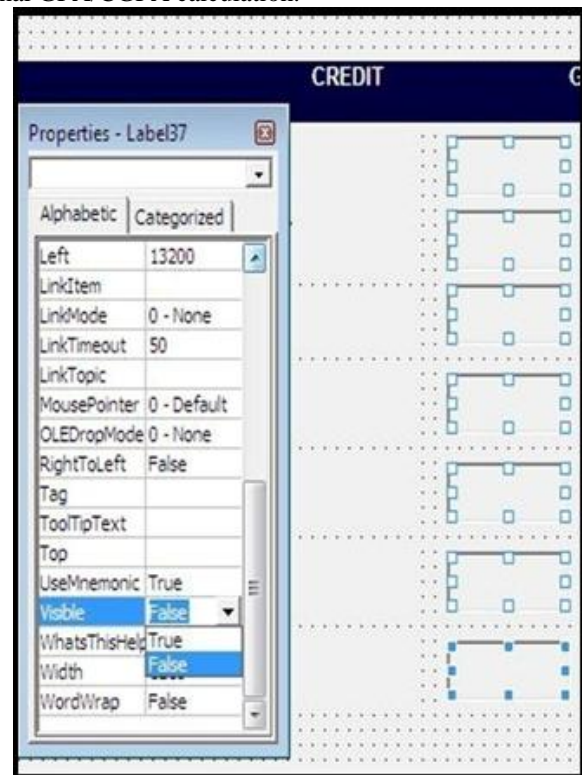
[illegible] GPA CGPA calculation.

CREDIT

G

Properties - Label37

Alphabetic | Categorized

| | |
|---|---|
| Left | 13200 |
| LinkItem | |
| LinkMode | 0 - None |
| LinkTimeout | 50 |
| LinkTopic | |
| MousePointer | 0 - Default |
| OLEDropMode | 0 - None |
| RightToLeft | False |
| Tag | |
| ToolTipText | |
| Top | |
| UseMnemonic | True |
| Visible | False |
| WhatsThisHelp | True |
| Width | False |
| WordWrap | False |